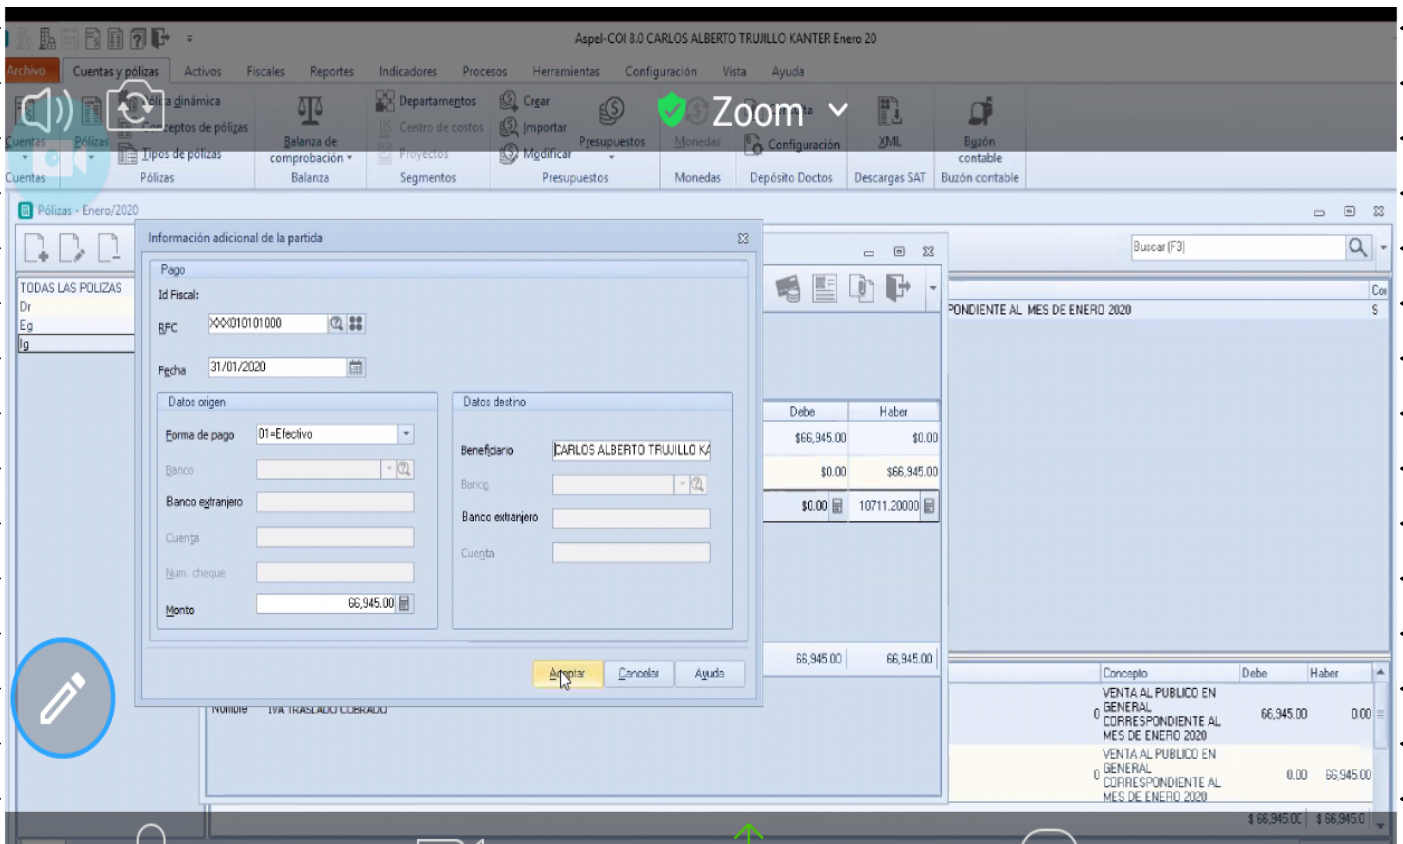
Aspel-COI 8.0 CARLOS ALBERTO TRUJILLO KANTER Enero 20

Archivo | Cuentas y pólizas | Activos | Fiscales | Reportes | Indicadores | Procesos | Herramientas | Configuración | Vista | Ayuda

Cuentas | Pólizas | Póliza dinámica | Conceptos de pólizas | Tipos de pólizas | Balanza de comprobación | Departamentos | Centro de costos | Proyectos | Crear | Importar | Modificar | Presupuestos | Monedas | Configuración | XML | Buzón contable

Cuentas | Pólizas | Balanza | Segmentos | Presupuestos | Monedas | Depósito Doctos | Descargas SAT | Buzón contable

Zoom

Pólizas - Enero/2020

Buscar (F3)

TODAS LAS POLIZAS
Dr
Eg
Ig

PONDIENTE AL MES DE ENERO 2020 | S

Información adicional de la partida

Pago
Id Fiscal:
RFC XXX010101000
Fecha 31/01/2020

Datos origen
Forma de pago 01=Efectivo
Banco
Banco extranjero
Cuenta
Num. cheque
Monto 66,945.00

Datos destino
Beneficiario CARLOS ALBERTO TRUJILLO KA
Banco
Banco extranjero
Cuenta

Aceptar | Cancelar | Ayuda

| Debe | Haber |
|---|---|
| $66,945.00 | $0.00 |
| $0.00 | $66,945.00 |
| $0.00 | 10711.20000 |

66,945.00 | 66,945.00

Nombre IVA TRASLADO COBRADO

| Concepto | Debe | Haber |
|---|---|---|
| VENTA AL PUBLICO EN GENERAL CORRESPONDIENTE AL MES DE ENERO 2020 | 66,945.00 | 0.00 |
| VENTA AL PUBLICO EN GENERAL CORRESPONDIENTE AL MES DE ENERO 2020 | 0.00 | 66,945.00 |

$ 66,945.00 | $ 66,945.0